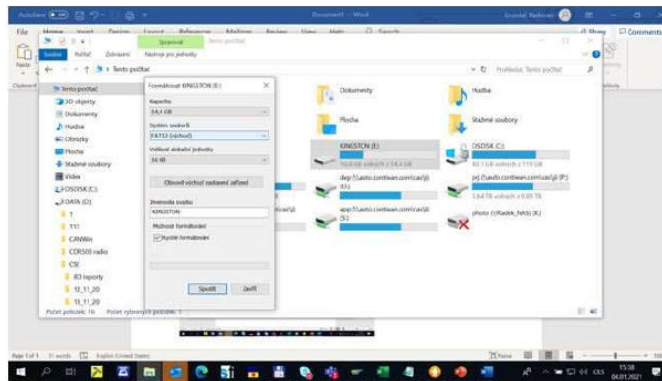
AutoSave Document - Word

File Home Insert Design Layout References Mailings Review View Help Search Share Comments

Spravovat Tento počítač

Soubor Počítač Zobrazení Nástroje pro jednotky

← → ↑ Tento počítač Prohledat: Tento počítač

Tento počítač
3D objekty
Dokumenty
Hudba
Obrázky
Plocha
Stažené soubory
Videa
OSDISK (C:)
DATA (D:)
1
111
CANWin
COR500 radio
CSI
JED reporty
12_11_20
13_11_20

Formátovat KINGSTON (E:)
Kapacita:
14,4 GB
Systém souborů
FAT32 (výchozí)
Velikost alokační jednotky
16 kB
Obnovit výchozí nastavení zařízení
Jmenovka svazku
KINGSTON
Možnosti formátování
Rychlé formátování
Spustit Zavřít

Dokumenty
Hudba
Plocha
Stažené soubory
KINGSTON (E:)
14,4 GB volných z 14,4 GB
OSDISK (C:)
40,1 GB volných z 119 GB
dep (\\auto.contiwan.com\cas\ji)
(G:)
pr (\\auto.contiwan.com\cas\ji) (P:)
3,64 TB volných z 9,00 TB
app (\\auto.contiwan.com\cas\ji)
(S:)
photo (\\Radek_NAS) (X:)

Počet položek: 16 Počet vybraných položek: 1

Page 1 of 1 31 words English (United States) Focus

15:38
06.01.2021